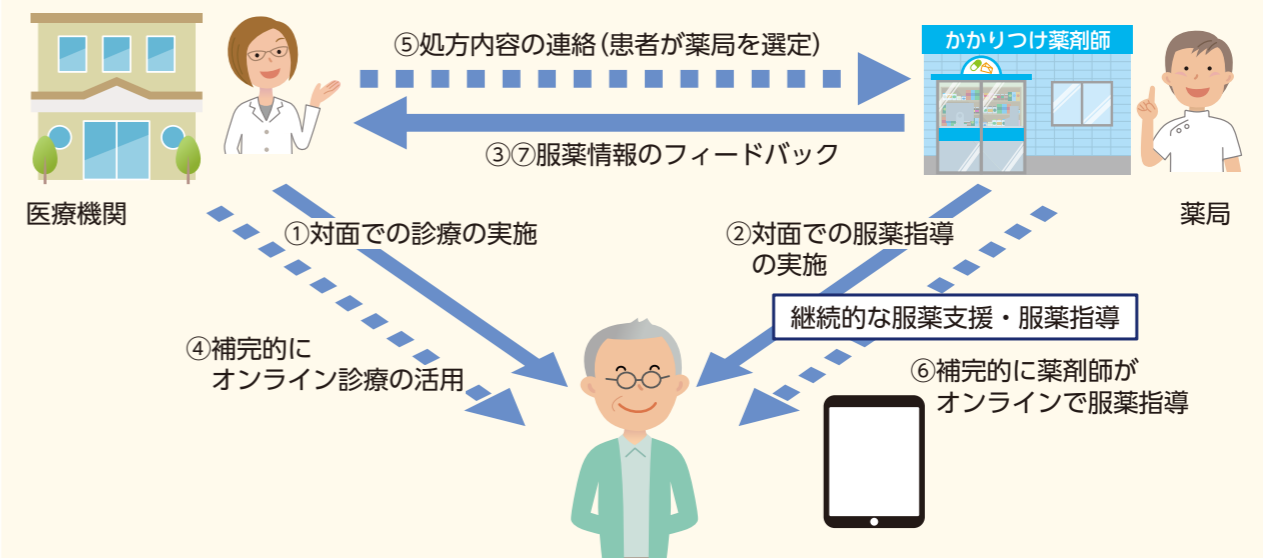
⑤処方内容の連絡(患者が薬局を選定)

かかりつけ薬剤師

③⑦服薬情報のフィードバック

医療機関

薬局

①対面での診療の実施

②対面での服薬指導の実施

継続的な服薬支援・服薬指導

④補完的にオンライン診療の活用

⑥補完的に薬剤師がオンラインで服薬指導